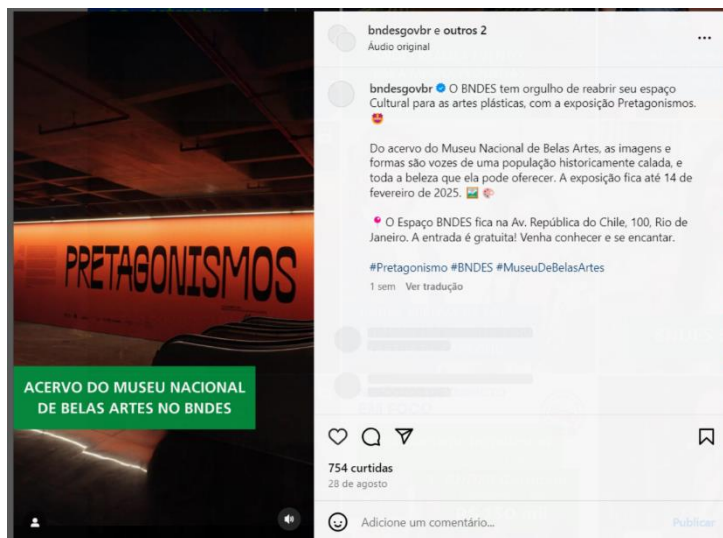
PRETAGONISMOS

ACERVO DO MUSEU NACIONAL DE BELAS ARTES NO BNDES

bndesgovbr e outros 2
Áudio original

bndesgovbr O BNDES tem orgulho de reabrir seu espaço Cultural para as artes plásticas, com a exposição Pretagonismos. 🤩

Do acervo do Museu Nacional de Belas Artes, as imagens e formas são vozes de uma população historicamente calada, e toda a beleza que ela pode oferecer. A exposição fica até 14 de fevereiro de 2025. 🖼️ 🧠

📍 O Espaço BNDES fica na Av. República do Chile, 100, Rio de Janeiro. A entrada é gratuita! Venha conhecer e se encantar.

#Pretagonismo #BNDES #MuseuDeBelasArtes

1 sem Ver tradução

754 curtidas
28 de agosto

Adicione um comentário...
Publicar